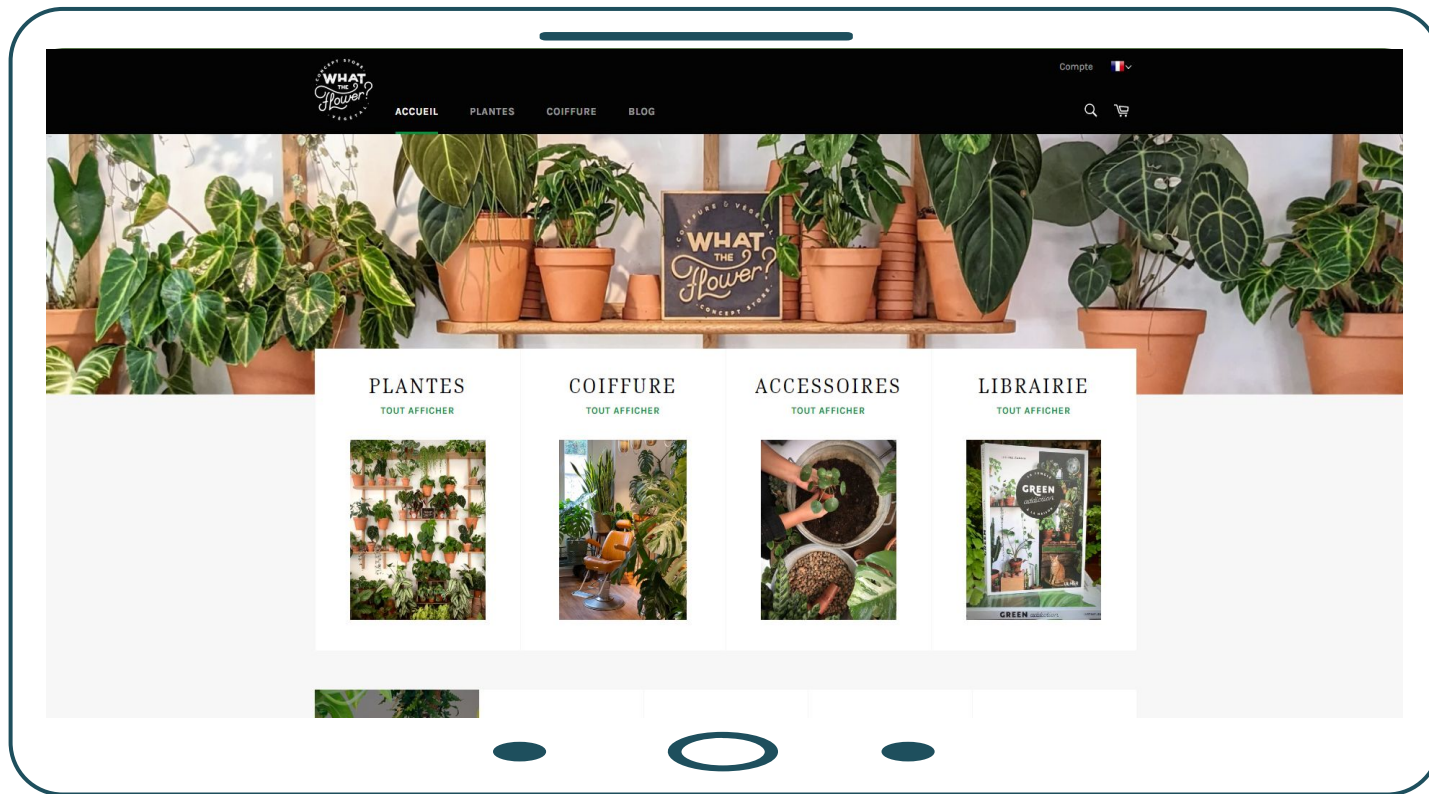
CONCEPT STORE WHAT the Flower? VÉGÉTAL

Compte

ACCUEIL PLANTES COIFFURE BLOG

COIFFURE & VÉGÉTAL WHAT the Flower? CONCEPT STORE

PLANTES
TOUT AFFICHER

COIFFURE
TOUT AFFICHER

ACCESSOIRES
TOUT AFFICHER

LIBRAIRIE
TOUT AFFICHER

GREEN addiction

GREEN addiction